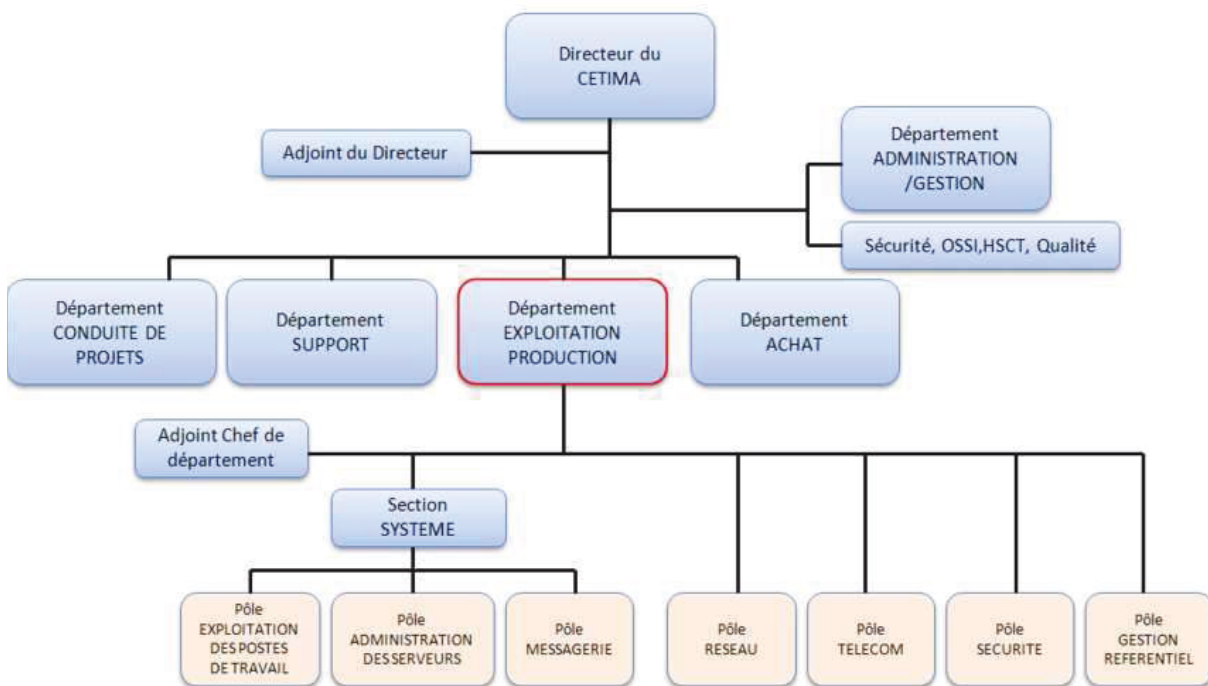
Directeur du CETIMA

Adjoint du Directeur

Département ADMINISTRATION /GESTION

Sécurité, OSSI,HSCT, Qualité

Département CONDUITE DE PROJETS

Département SUPPORT

Département EXPLOITATION PRODUCTION

Département ACHAT

Adjoint Chef de département

Section SYSTEME

Pôle EXPLOITATION DES POSTES DE TRAVAIL

Pôle ADMINISTRATION DES SERVEURS

Pôle MESSAGERIE

Pôle RESEAU

Pôle TELECOM

Pôle SECURITE

Pôle GESTION REFERENTIEL